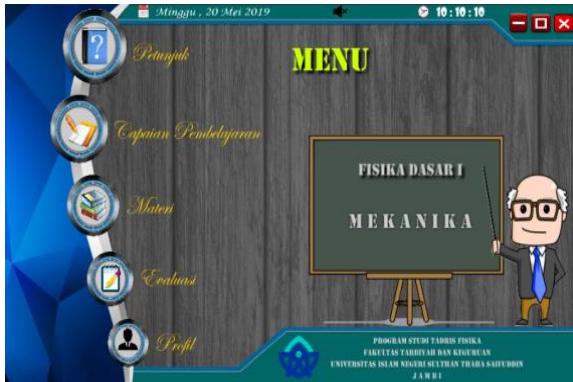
Minggu , 20 Mei 2019

10 : 10 : 10

Petunjuk

Capaian Pembelajaran

Materi

Evaluasi

Profil

MENU

FISIKA DASAR I

MEKANIKA

PROGRAM STUDI TADRIS FISIKA
FAKULTAS TARBIYAH DAN KEGURUAN
UNIVERSITAS ISLAM NEGERI SULTHAN THAHA SAIFUDDIN
JAMBI